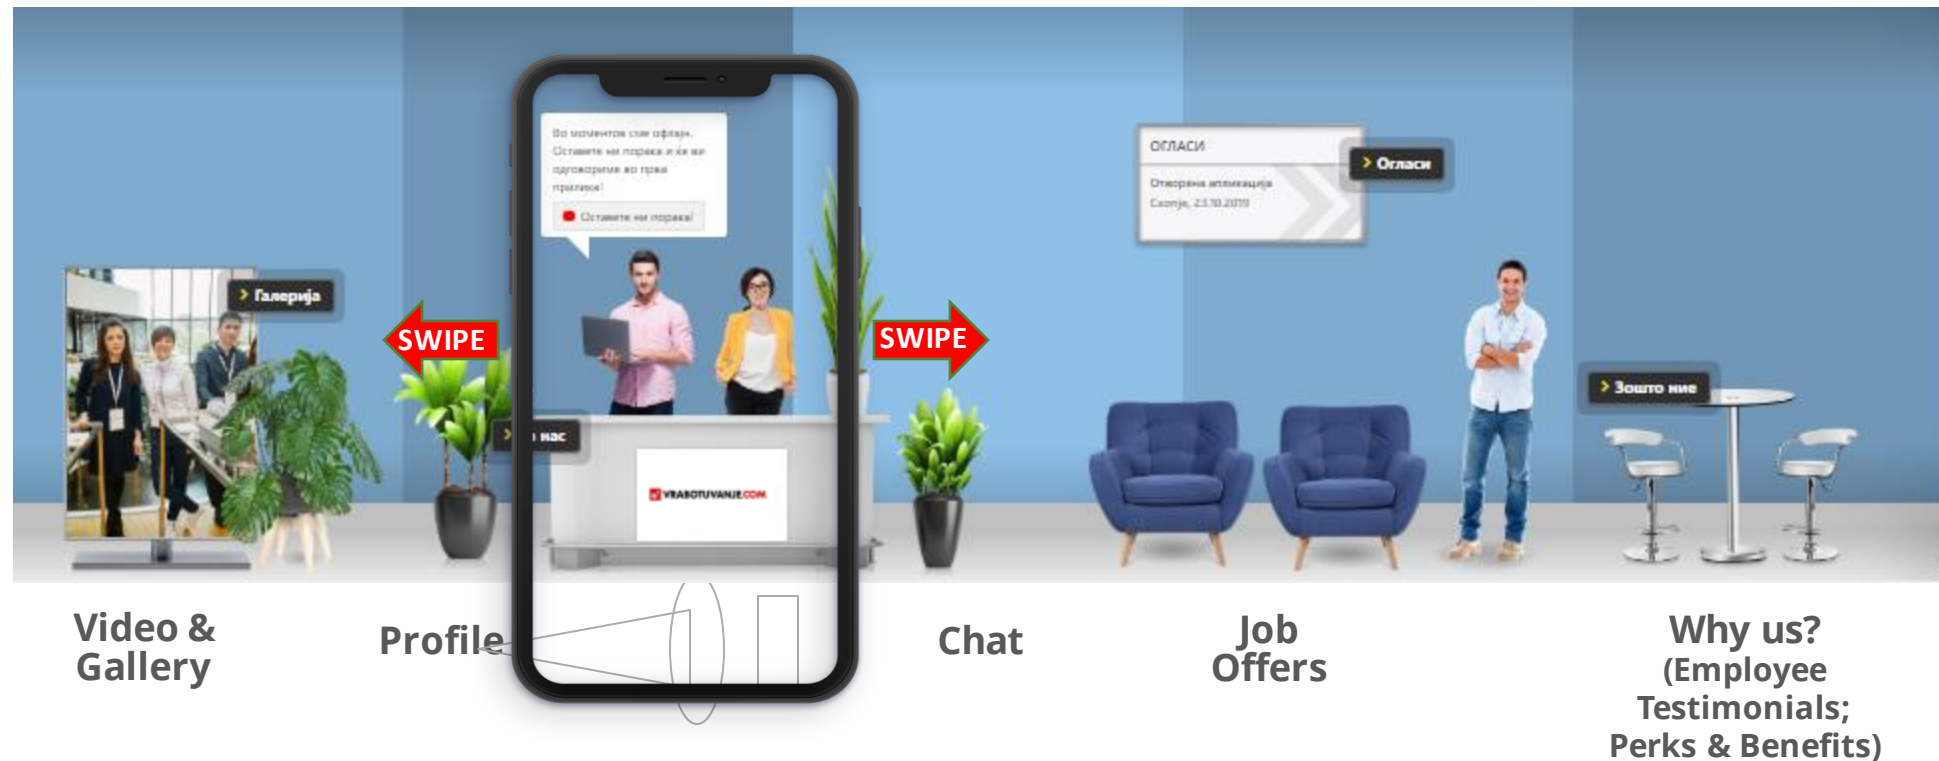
> Галерија

SWIPE

Во моментов сме офлајн. Оставете ни порака и ќе ви одговориме во прва прилика!

Оставете ни порака!

> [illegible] нас

VRABOTUVANJE.COM

SWIPE

ОГЛАСИ

Отворена апликација
Скопје, 23.10.2019

> Огласи

> Зошто ние

Video & Gallery

Profile

Chat

Job Offers

Why us? (Employee Testimonials; Perks & Benefits)